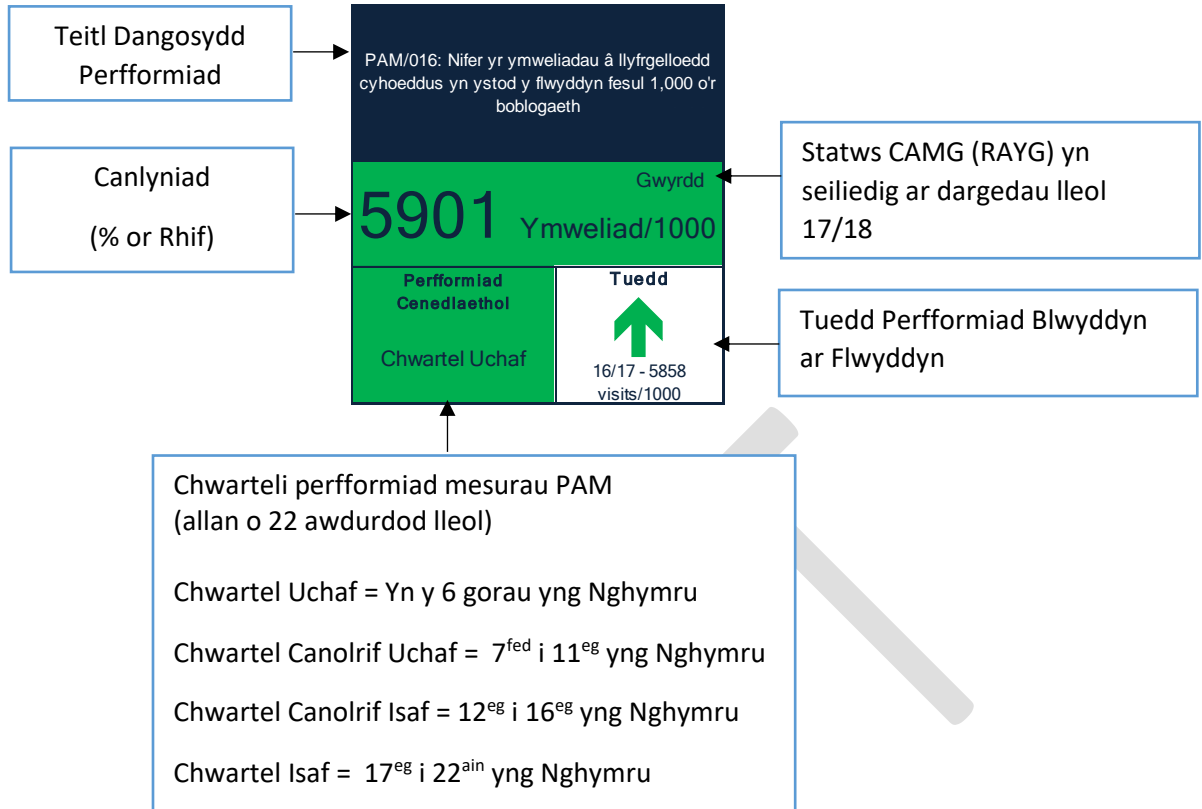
Teitl Dangosydd Perfformiad

PAM/016: Nifer yr ymweliadau â llyfrgelloedd cyhoeddus yn ystod y flwyddyn fesul 1,000 o'r boblogaeth

Canlyniad

(% or Rhif)

Gwyrdd

5901 Ymweliad/1000

Statws CAMG (RAYG) yn seiliedig ar dargedau lleol 17/18

Perfformiad Cenedlaethol

Chwartel Uchaf

Tuedd

16/17 - 5858 visits/1000

Tuedd Perfformiad Blwyddyn ar Flwyddyn

Chwarteli perfformiad mesurau PAM (allan o 22 awdurdod lleol)

Chwartel Uchaf = Yn y 6 gorau yng Nghymru

Chwartel Canolrif Uchaf = $7^{fed}$ i $11^{eg}$ yng Nghymru

Chwartel Canolrif Isaf = $12^{eg}$ i $16^{eg}$ yng Nghymru

Chwartel Isaf = $17^{eg}$ i $22^{ain}$ yng Nghymru